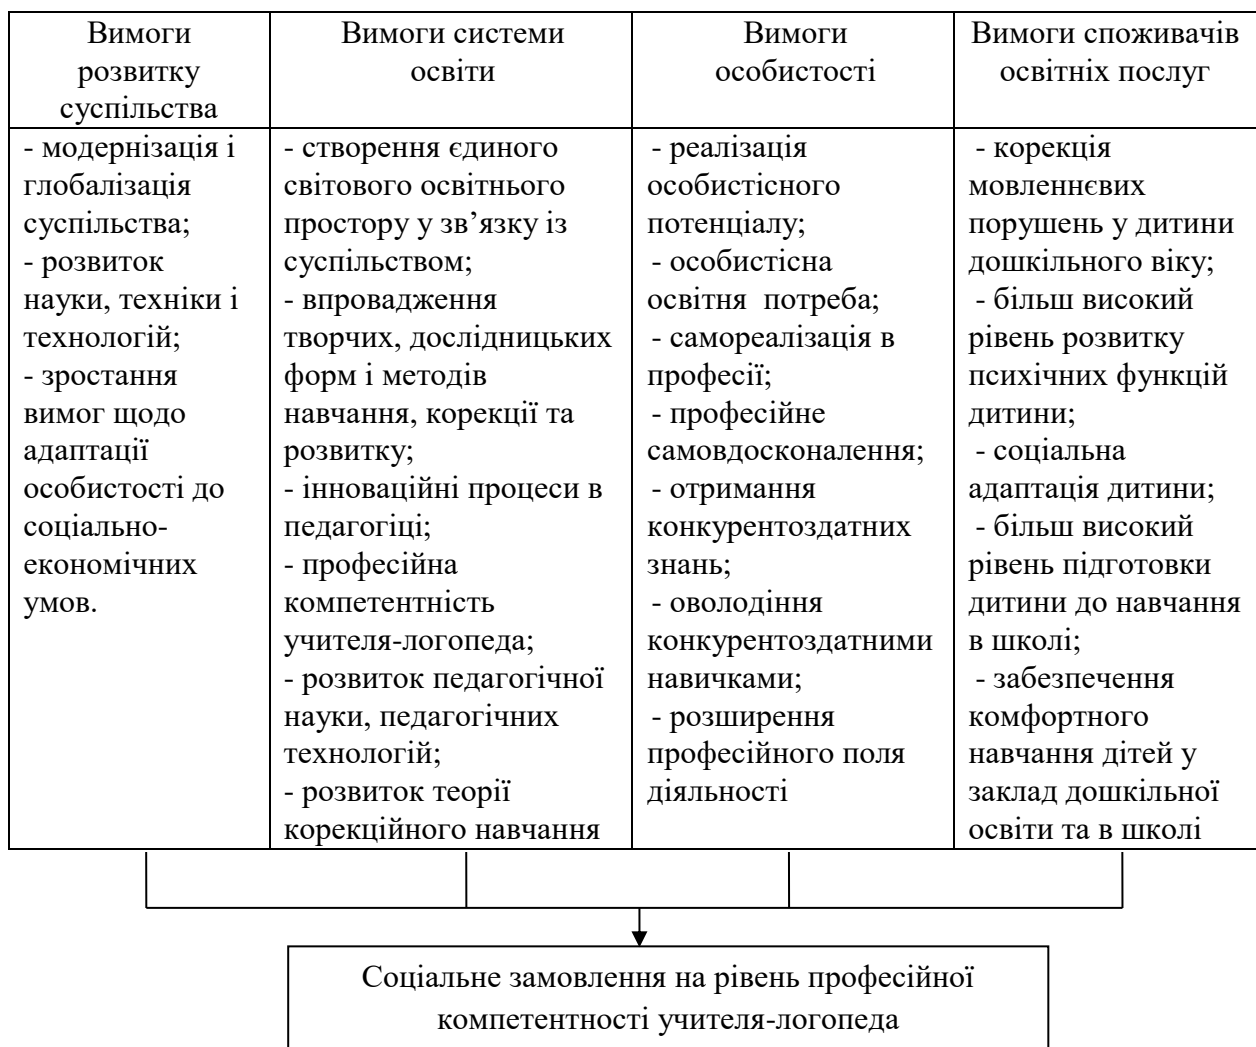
| Вимоги розвитку суспільства | Вимоги системи освіти | Вимоги особистості | Вимоги споживачів освітніх послуг |
|---|---|---|---|
| - модернізація і глобалізація суспільства;<br>- розвиток науки, техніки і технологій;<br>- зростання вимог щодо адаптації особистості до соціально-економічних умов. | - створення єдиного світового освітнього простору у зв'язку із суспільством;<br>- впровадження творчих, дослідницьких форм і методів навчання, корекції та розвитку;<br>- інноваційні процеси в педагогіці;<br>- професійна компетентність учителя-логопеда;<br>- розвиток педагогічної науки, педагогічних технологій;<br>- розвиток теорії корекційного навчання | - реалізація особистісного потенціалу;<br>- особистісна освітня потреба;<br>- самореалізація в професії;<br>- професійне самовдосконалення;<br>- отримання конкурентоздатних знань;<br>- оволодіння конкурентоздатними навичками;<br>- розширення професійного поля діяльності | - корекція мовленнєвих порушень у дитини дошкільного віку;<br>- більш високий рівень розвитку психічних функцій дитини;<br>- соціальна адаптація дитини;<br>- більш високий рівень підготовки дитини до навчання в школі;<br>- забезпечення комфортного навчання дітей у заклад дошкільної освіти та в школі |

Соціальне замовлення на рівень професійної компетентності учителя-логопеда